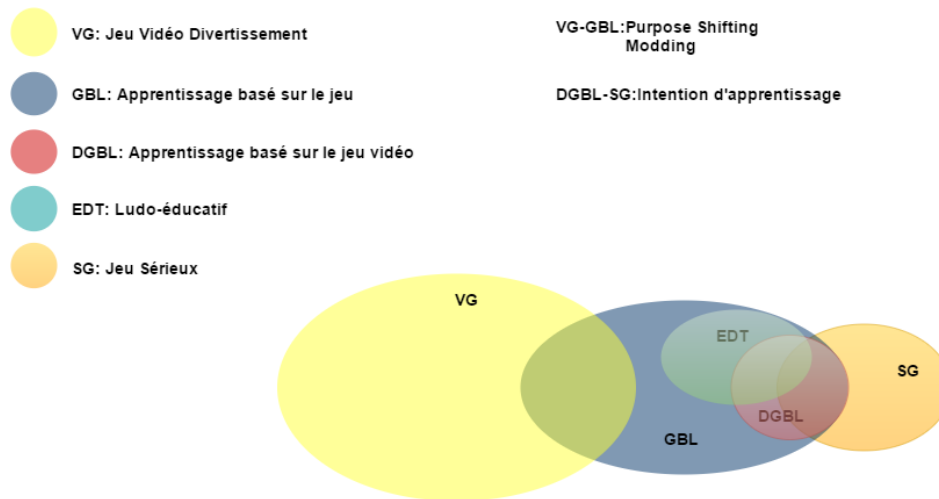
VG: Jeu Vidéo Divertissement

GBL: Apprentissage basé sur le jeu

DGBL: Apprentissage basé sur le jeu vidéo

EDT: Ludo-éducatif

SG: Jeu Sérieux

VG-GBL:Purpose Shifting
Modding

DGBL-SG:Intention d'apprentissage

VG

EDT

SG

DGBL

GBL